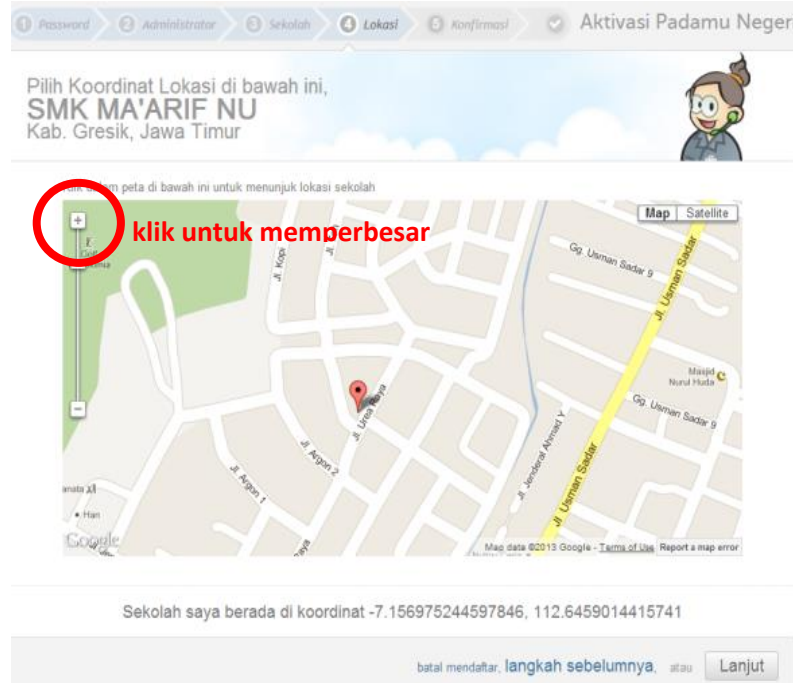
1 Password 2 Administrator 3 Sekolah 4 Lokasi 5 Konfirmasi Aktivasi Padamu Neger

Pilih Koordinat Lokasi di bawah ini,
SMK MA'ARIF NU
Kab. Gresik, Jawa Timur

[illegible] dalam peta di bawah ini untuk menunjuk lokasi sekolah

klik untuk memperbesar

Map Satellite

Gg. Usman Sadar 9
Jl. Usman Sadar
Jl. Kopi
Masjid Nurul Huda
Gg. Usman Sadar 16
Jl. Urea Raya
Jl. Argon 2
Jl. Argon 1
Jl. Jenderal Ahmad Y
Jl. Usman Sadar
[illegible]anata XI
Han
Google
Map data ©2013 Google - Terms of Use Report a map error

Sekolah saya berada di koordinat -7.156975244597846, 112.6459014415741

batal mendaftar, langkah sebelumnya, atau Lanjut